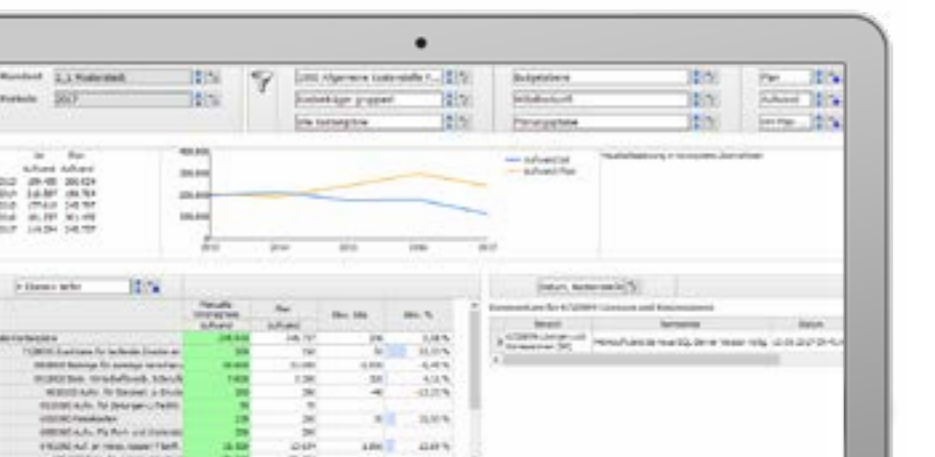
Mandant 1_1 Musterstadt
Periode 2017

1000 Allgemeine Kostenstelle f...
Kostenträger gruppiert
alle Kostenträger

Budgetebene
Mittelherkunft
Planungstabelle

Plan
Aufwand
Ist-Plan

Ist Aufwand / Plan Aufwand
2013
2014
2015
2016
2017

400.000
300.000
200.000
100.000

2013 2014 2015 2016 2017

Aufwand Ist
Aufwand Plan

Haushaltsplanung in kompakten Übersichten

Datum, Kostenstelle

Kommentare für 4710899 Lizenzen und Wartungskosten

| Benutzer | Kommentar | Datum |
|---|---|---|
| 4710899 Lizenzen und Wartungskosten | Mehraufwand da neue SQL-Server Version folgt | 12.05.2017 |

| | Manuelle Vorerfassung Aufwand | Plan Aufwand | Abw. Wert | Abw. % |
|---|---|---|---|---|
| alle Kostenträger | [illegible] | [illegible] | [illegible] | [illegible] |
| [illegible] | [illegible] | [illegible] | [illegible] | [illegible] |